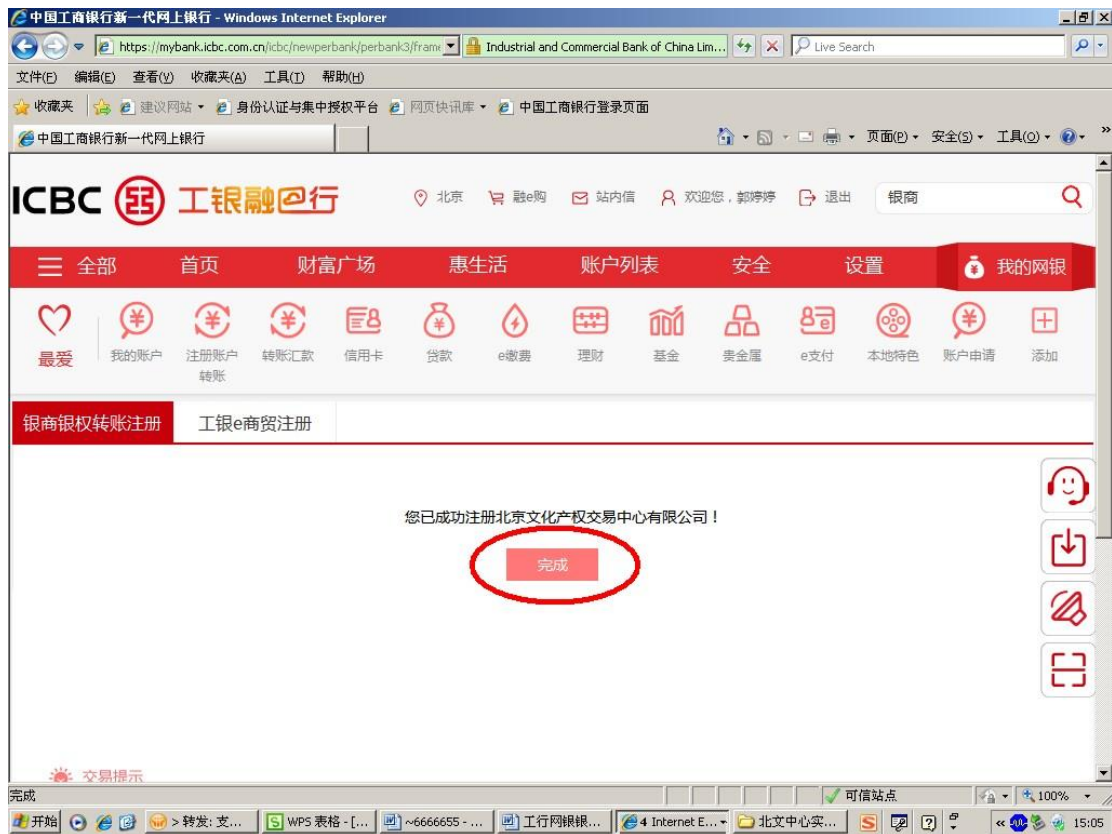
中国工商银行新一代网上银行 - Windows Internet Explorer

https://mybank.icbc.com.cn/icbc/newperbank/perbank3/frame
Industrial and Commercial Bank of China Lim...
Live Search

文件(F) 编辑(E) 查看(V) 收藏夹(A) 工具(T) 帮助(H)

收藏夹 建议网站 身份认证与集中授权平台 网页快讯库 中国工商银行登录页面

中国工商银行新一代网上银行

页面(P) 安全(S) 工具(O)

ICBC 工银融e行 北京 融e购 站内信 欢迎您，郭婷婷 退出 银商

全部 首页 财富广场 惠生活 账户列表 安全 设置 我的网银

最爱 我的账户 注册账户转账 转账汇款 信用卡 贷款 e缴费 理财 基金 贵金属 e支付 本地特色 账户申请 添加

银商银权转账注册 工银e商贸注册

您已成功注册北京文化产权交易中心有限公司！

完成

交易提示

完成 可信站点 100%

开始 > 转发: 支... WPS 表格 - [... ~6666655 - ... 工行网银银... 4 Internet E... 北文中心实... 15:05